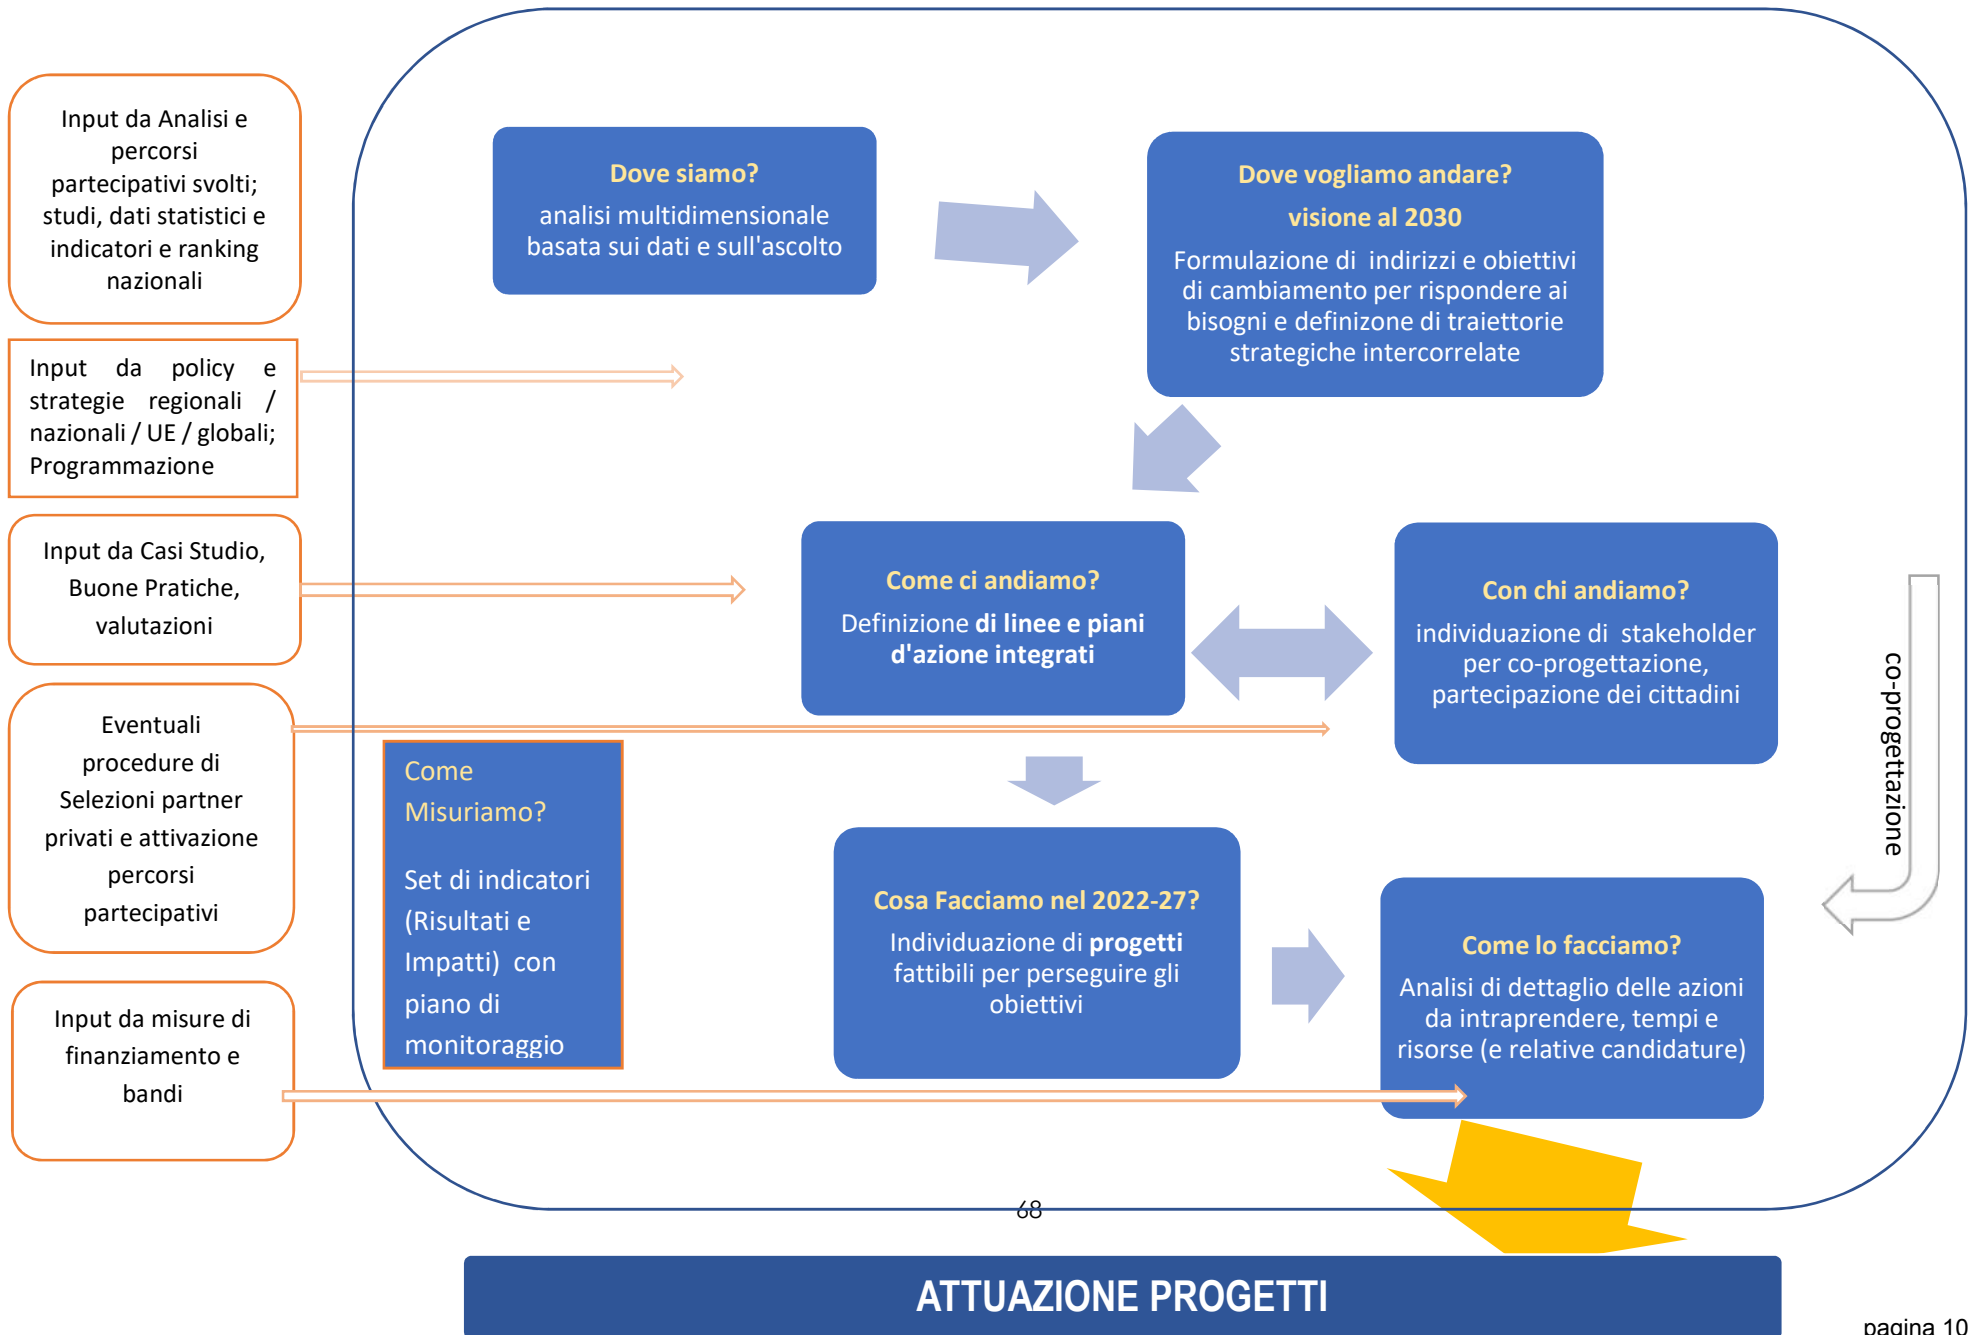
Input da Analisi e percorsi partecipativi svolti; studi, dati statistici e indicatori e ranking nazionali

Input da policy e strategie regionali / nazionali / UE / globali; Programmazione

Input da Casi Studio, Buone Pratiche, valutazioni

Eventuali procedure di Selezioni partner privati e attivazione percorsi partecipativi

Input da misure di finanziamento e bandi

Dove siamo?
analisi multidimensionale basata sui dati e sull'ascolto

Dove vogliamo andare?
visione al 2030
Formulazione di indirizzi e obiettivi di cambiamento per rispondere ai bisogni e definizone di traiettorie strategiche intercorrelate

Come ci andiamo?
Definizione di linee e piani d'azione integrati

Con chi andiamo?
individuazione di stakeholder per co-progettazione, partecipazione dei cittadini

co-progettazione

Come Misuriamo?

Set di indicatori (Risultati e Impatti) con piano di monitoraggio

Cosa Facciamo nel 2022-27?
Individuazione di progetti fattibili per perseguire gli obiettivi

Come lo facciamo?
Analisi di dettaglio delle azioni da intraprendere, tempi e risorse (e relative candidature)

68

ATTUAZIONE PROGETTI

pagina 10